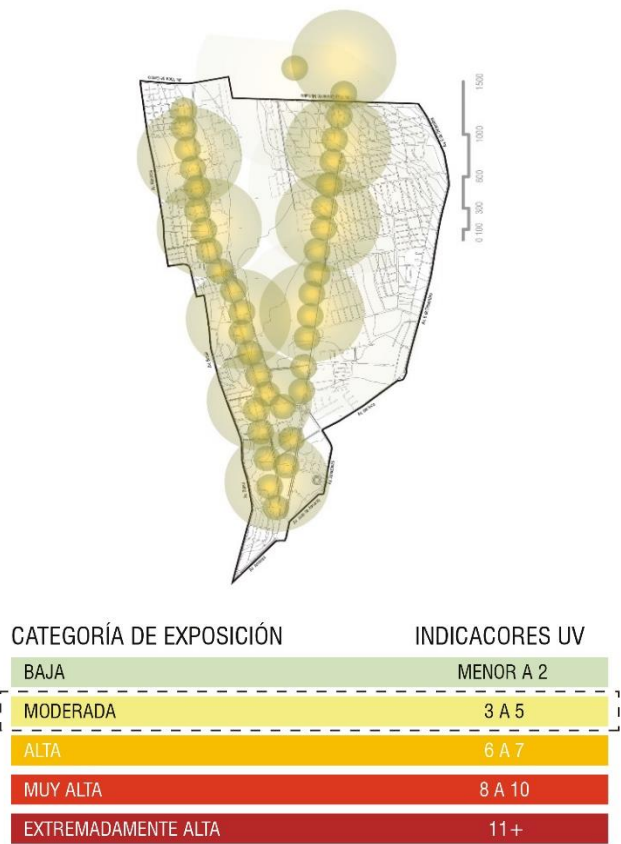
0 100 300 600 1000 1500

CATEGORÍA DE EXPOSICIÓN | INDICACORES UV

| CATEGORÍA DE EXPOSICIÓN | INDICACORES UV |
|---|---|
| BAJA | MENOR A 2 |
| MODERADA | 3 A 5 |
| ALTA | 6 A 7 |
| MUY ALTA | 8 A 10 |
| EXTREMADAMENTE ALTA | 11+ |